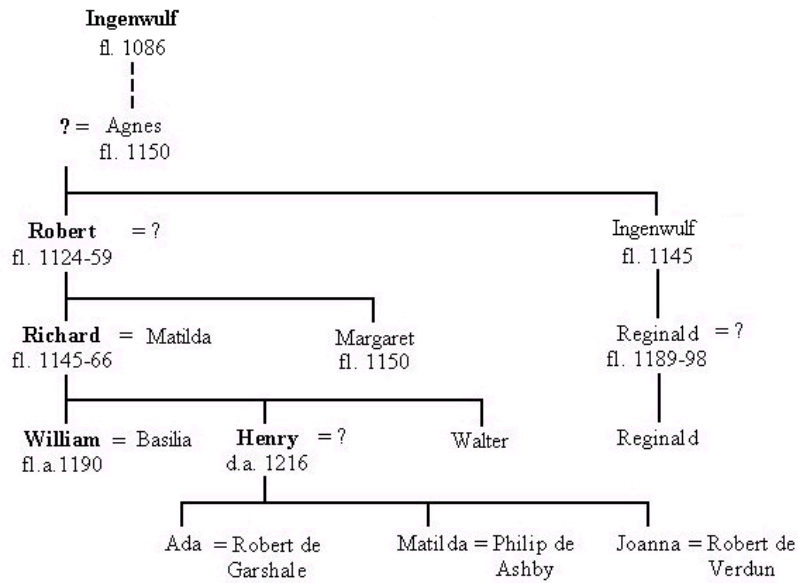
**Ingenwulf**
fl. 1086

**?** = Agnes
fl. 1150

**Robert** = ?
fl. 1124-59

Ingenwulf
fl. 1145

**Richard** = Matilda
fl. 1145-66

Margaret
fl. 1150

Reginald = ?
fl. 1189-98

**William** = Basilia
fl.a.1190

**Henry** = ?
d.a. 1216

Walter

Reginald

Ada = Robert de Garshale

Matilda = Philip de Ashby

Joanna = Robert de Verdun